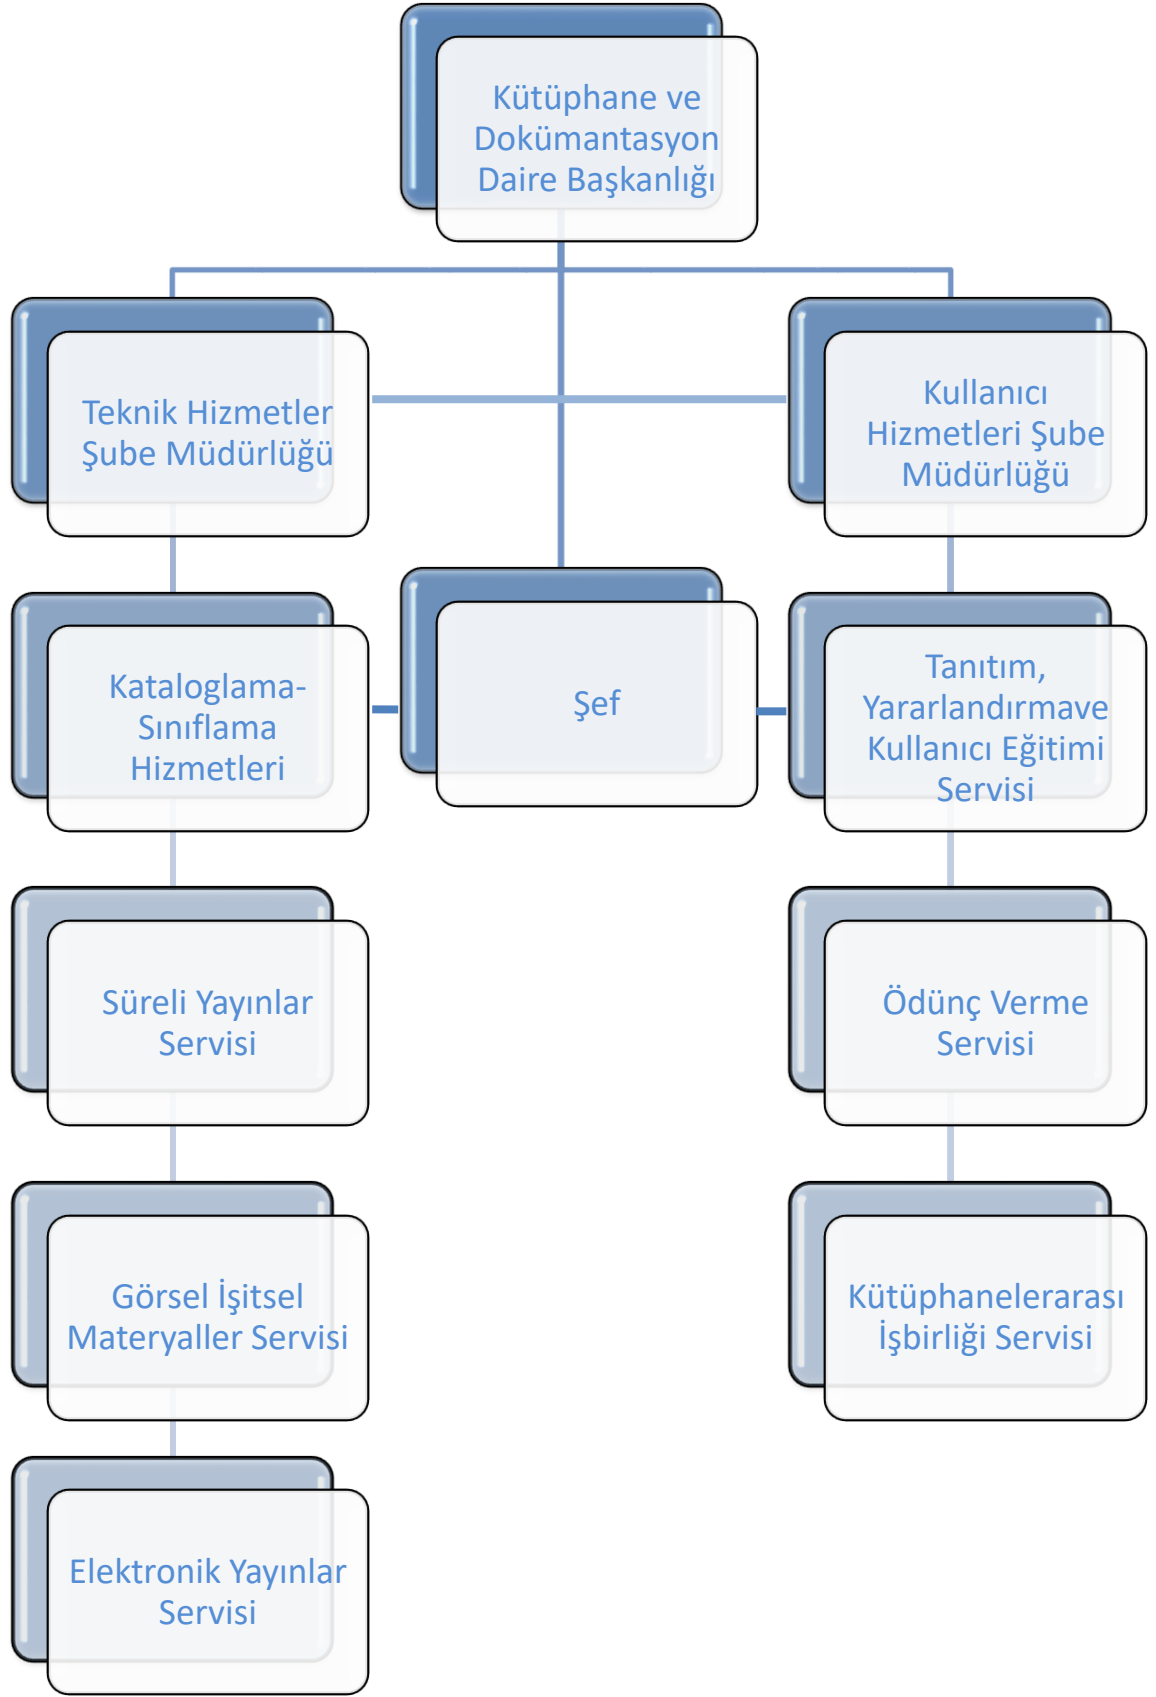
Kütüphane ve Dokümantasyon Daire Başkanlığı

Teknik Hizmetler Şube Müdürlüğü

Kullanıcı Hizmetleri Şube Müdürlüğü

Kataloglama-Sınıflama Hizmetleri

Şef

Tanıtım, Yararlandırmave Kullanıcı Eğitimi Servisi

Süreli Yayınlar Servisi

Ödünç Verme Servisi

Görsel İşitsel Materyaller Servisi

Kütüphanelerarası İşbirliği Servisi

Elektronik Yayınlar Servisi